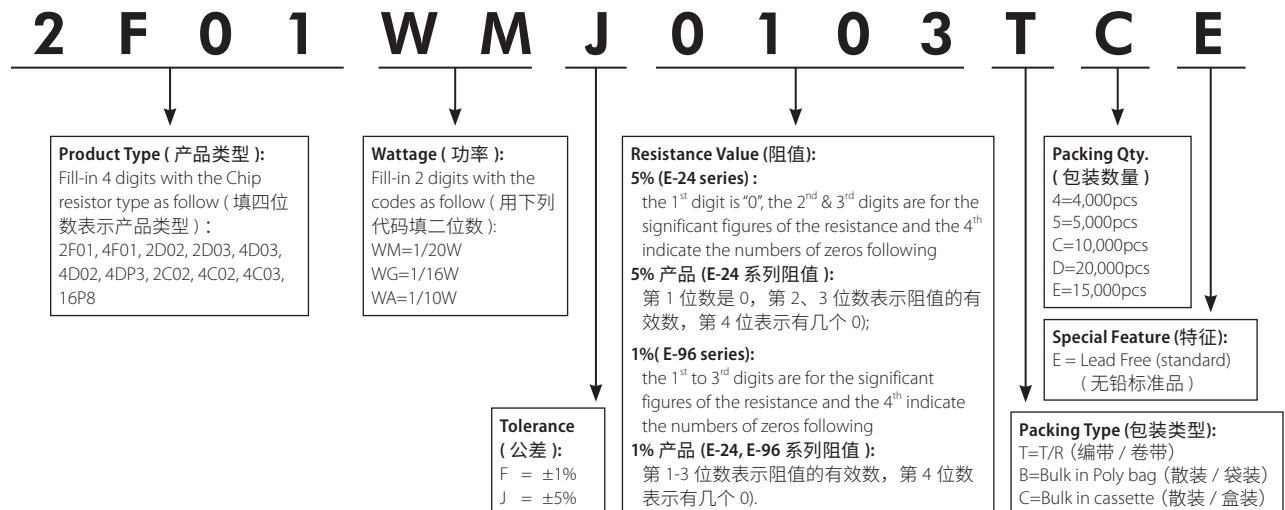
2 F 0 1 W M J 0 1 0 3 T C E

**Product Type ( 产品类型 ):**
Fill-in 4 digits with the Chip resistor type as follow ( 填四位数表示产品类型 ) :
2F01, 4F01, 2D02, 2D03, 4D03, 4D02, 4DP3, 2C02, 4C02, 4C03, 16P8

**Wattage ( 功率 ):**
Fill-in 2 digits with the codes as follow ( 用下列代码填二位数 ):
WM=1/20W
WG=1/16W
WA=1/10W

**Tolerance ( 公差 ):**
F = ±1%
J = ±5%

**Resistance Value (阻值):**
**5% (E-24 series) :**
the $1^{st}$ digit is "0", the $2^{nd}$ & $3^{rd}$ digits are for the significant figures of the resistance and the $4^{th}$ indicate the numbers of zeros following
**5% 产品 (E-24 系列阻值 ):**
第 1 位数是 0，第 2、3 位数表示阻值的有效数，第 4 位表示有几个 0);

**1%( E-96 series):**
the $1^{st}$ to $3^{rd}$ digits are for the significant figures of the resistance and the $4^{th}$ indicate the numbers of zeros following
**1% 产品 (E-24, E-96 系列阻值 ):**
第 1-3 位数表示阻值的有效数，第 4 位数表示有几个 0).

**Packing Qty. ( 包装数量 )**
4=4,000pcs
5=5,000pcs
C=10,000pcs
D=20,000pcs
E=15,000pcs

**Special Feature (特征):**
E = Lead Free (standard)
( 无铅标准品 )

**Packing Type (包装类型):**
T=T/R（编带 / 卷带）
B=Bulk in Poly bag（散装 / 袋装）
C=Bulk in cassette（散装 / 盒装）